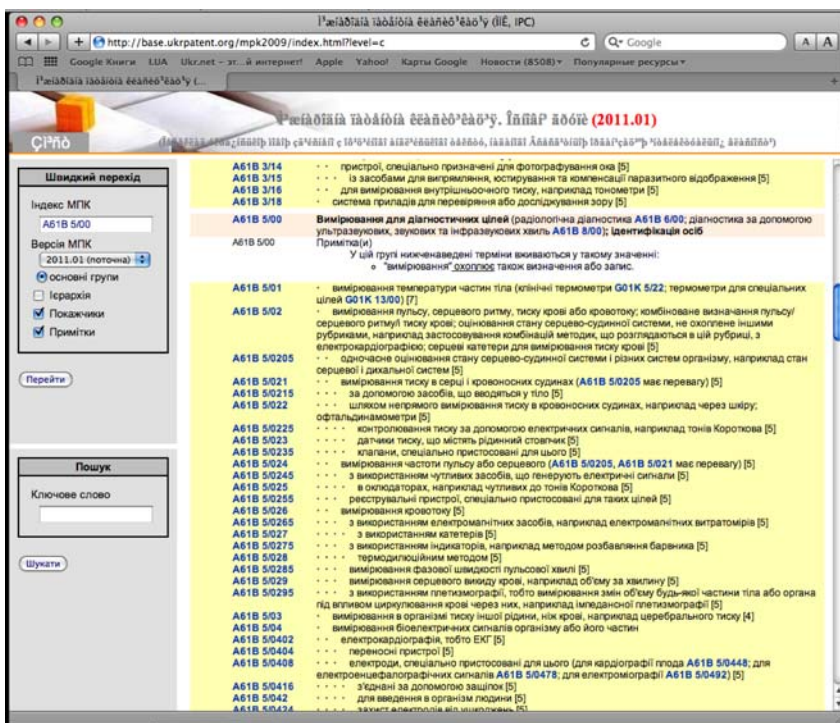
Ì³æíàðîäíà ïàòåíòíà êëàñèô³êàö³ÿ (ÌÏÊ, IPC)

http://base.ukrpatent.org/mpk2009/index.html?level=c

Google

Google Книги LUA Ukr.net – эт...й интернет! Apple Yahoo! Карты Google Новости (8508) Популярные ресурсы

Ì³æíàðîäíà ïàòåíòíà êëàñèô³êàö³ÿ (...

Ì³æíàðîäíà ïàòåíòíà êëàñèô³êàö³ÿ. Îñíîâí ãðóïè (2011.01)

Ci³ňò

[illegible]

Швидкий перехід

Індекс МПК

A61B 5/00

Версія МПК

2011.01 (поточна)

основні групи

Ієрархія

Покажчики

Примітки

Перейти

Пошук

Ключове слово

Шукати

A61B 3/14 • • пристрої, спеціально призначені для фотографування ока [5]
A61B 3/15 • • • із засобами для вирівнювання, юстирування та компенсації паразитного відображення [5]
A61B 3/16 • • для вимірювання внутрішньоочного тиску, наприклад тонометри [5]
A61B 3/18 • • система приладів для дослідження зору [5]

A61B 5/00 Вимірювання для діагностичних цілей (радіологічна діагностика A61B 6/00; діагностика за допомогою ультразвукових, звукових та інфразвукових хвиль A61B 8/00); ідентифікація осіб

A61B 5/00 Примітка(и)
У цій групі нижченаведені терміни вживаються у такому значенні:
◦ "вимірювання" охоплює також визначення або запис.

A61B 5/01 • вимірювання температури частин тіла (клінічні термометри G01K 5/22; термометри для спеціальних цілей G01K 13/00) [7]
A61B 5/02 • вимірювання пульсу, серцевого ритму, тиску крові або кровотоку; комбіноване визначення пульсу/серцевого ритму/і тиску крові; оцінювання стану серцево-судинної системи, не охоплене іншими рубриками, наприклад застосовування комбінацій методик, що розглядаються в цій рубриці, з електрокардіографією; серцеві катетери для вимірювання тиску крові [5]
A61B 5/0205 • • одночасне оцінювання стану серцево-судинної системи і різних систем організму, наприклад стан серцевої і дихальної систем [5]
A61B 5/021 • • вимірювання тиску в серці і кровоносних судинах (A61B 5/0205 має перевагу) [5]
A61B 5/0215 • • • за допомогою засобів, що вводяться у тіло [5]
A61B 5/022 • • • шляхом непрямого вимірювання тиску в кровоносних судинах, наприклад через шкіру; офтальдинамометри [5]
A61B 5/0225 • • • • контролювання тиску за допомогою електричних сигналів, наприклад тонів Короткова [5]
A61B 5/023 • • • • датчики тиску, що містять рідинний стовпчик [5]
A61B 5/0235 • • • • клапани, спеціально пристосовані для цього [5]
A61B 5/024 • • вимірювання частоти пульсу або серцевого (A61B 5/0205, A61B 5/021 має перевагу) [5]
A61B 5/0245 • • • з використанням чутливих засобів, що генерують електричні сигнали [5]
A61B 5/025 • • • • в оклюдаторах, наприклад чутливих до тонів Короткова [5]
A61B 5/0255 • • • • реєструвальні пристрої, спеціально пристосовані для таких цілей [5]
A61B 5/026 • • вимірювання кровотоку [5]
A61B 5/0265 • • • з використанням електромагнітних засобів, наприклад електромагнітних витратомірів [5]
A61B 5/027 • • • • з використанням катетерів [5]
A61B 5/0275 • • • з використанням індикаторів, наприклад методом розбавляння барвника [5]
A61B 5/028 • • • • термодилюційним методом [5]
A61B 5/0285 • • вимірювання фазової швидкості пульсової хвилі [5]
A61B 5/029 • • вимірювання серцевого викиду крові, наприклад об'єму за хвилину [5]
A61B 5/0295 • • • з використанням плетизмографії, тобто вимірювання змін об'єму будь-якої частини тіла або органа під впливом циркулювання крові через них, наприклад імпедансної плетизмографії [5]
A61B 5/03 • вимірювання в організмі тиску іншої рідини, ніж крові, наприклад церебрального тиску [4]
A61B 5/04 • вимірювання біоелектричних сигналів організму або його частин
A61B 5/0402 • • електрокардіографія, тобто ЕКГ [5]
A61B 5/0404 • • • переносні пристрої [5]
A61B 5/0408 • • • електроди, спеціально пристосовані для цього (для кардіографії плода A61B 5/0448; для електроенцефалографічних сигналів A61B 5/0478; для електроміографії A61B 5/0492) [5]
A61B 5/0416 • • • • з'єднані за допомогою защіпок [5]
A61B 5/042 • • • • для введення в організм людини [5]
A61B 5/0424 • • • захист електродів від ушкодження [5]